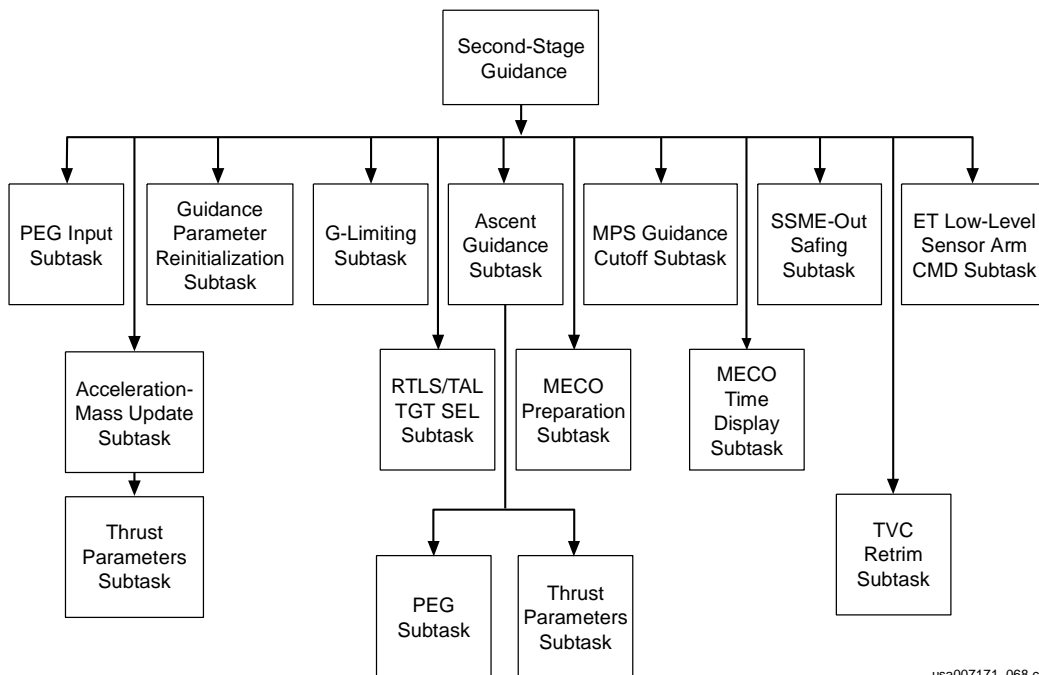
Second-Stage Guidance

PEG Input Subtask

Guidance Parameter Reinitialization Subtask

G-Limiting Subtask

Ascent Guidance Subtask

MPS Guidance Cutoff Subtask

SSME-Out Safing Subtask

ET Low-Level Sensor Arm CMD Subtask

Acceleration-Mass Update Subtask

Thrust Parameters Subtask

RTLS/TAL TGT SEL Subtask

MECO Preparation Subtask

MECO Time Display Subtask

TVC Retrim Subtask

PEG Subtask

Thrust Parameters Subtask

usa007171_068.c